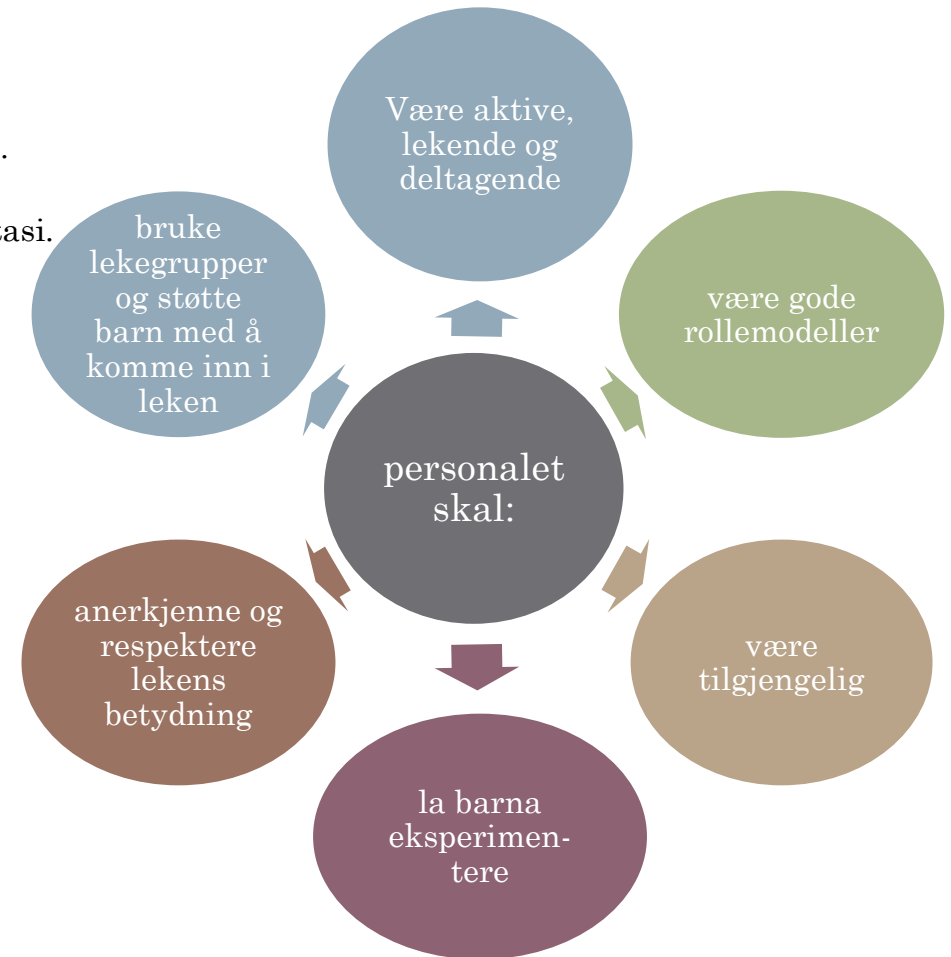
.

asi.

personalet skal:

Være aktive, lekende og deltagende

være gode rollemodeller

være tilgjengelig

la barna eksperimentere

anerkjenne og respektere lekens betydning

bruke lekegrupper og støtte barn med å komme inn i leken